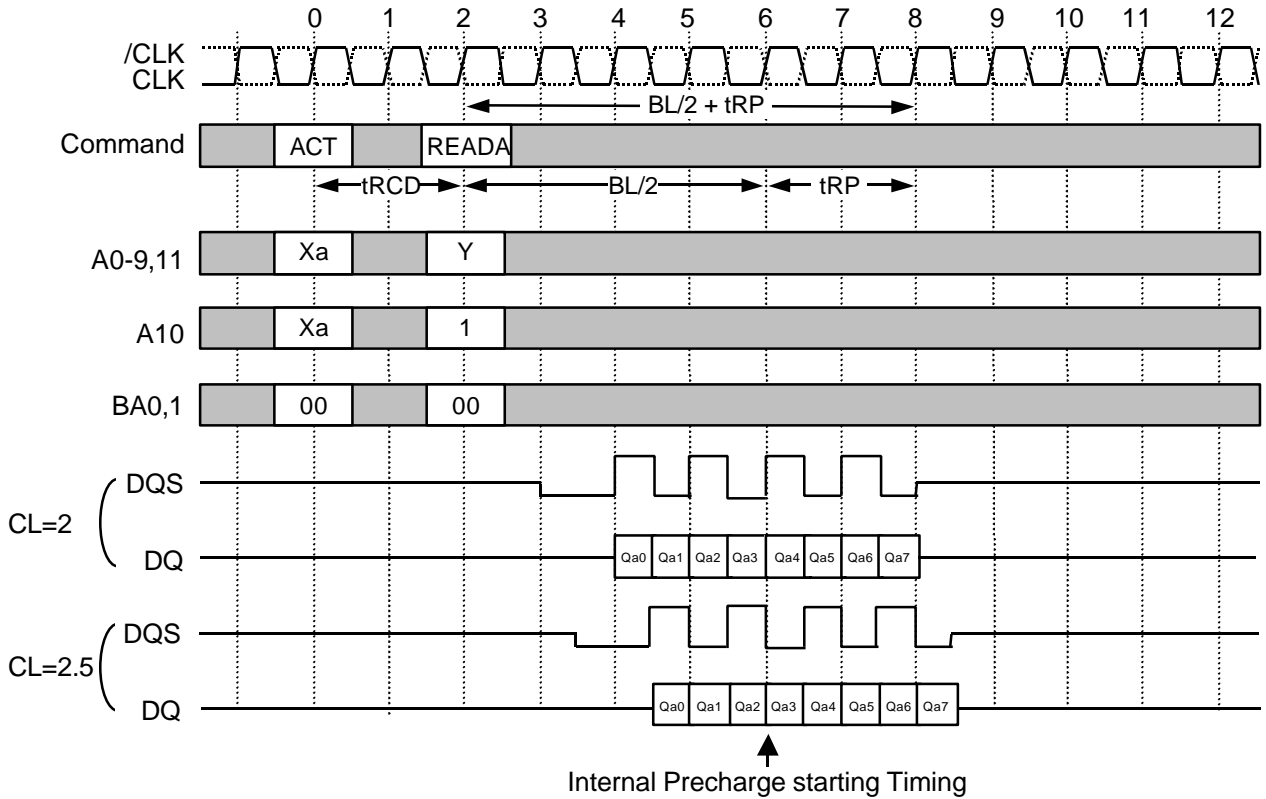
0 1 2 3 4 5 6 7 8 9 10 11 12

/CLK
CLK

BL/2 + tRP

Command ACT READA

tRCD BL/2 tRP

A0-9,11 Xa Y

A10 Xa 1

BA0,1 00 00

CL=2 DQS

DQ Qa0 Qa1 Qa2 Qa3 Qa4 Qa5 Qa6 Qa7

CL=2.5 DQS

DQ Qa0 Qa1 Qa2 Qa3 Qa4 Qa5 Qa6 Qa7

Internal Precharge starting Timing